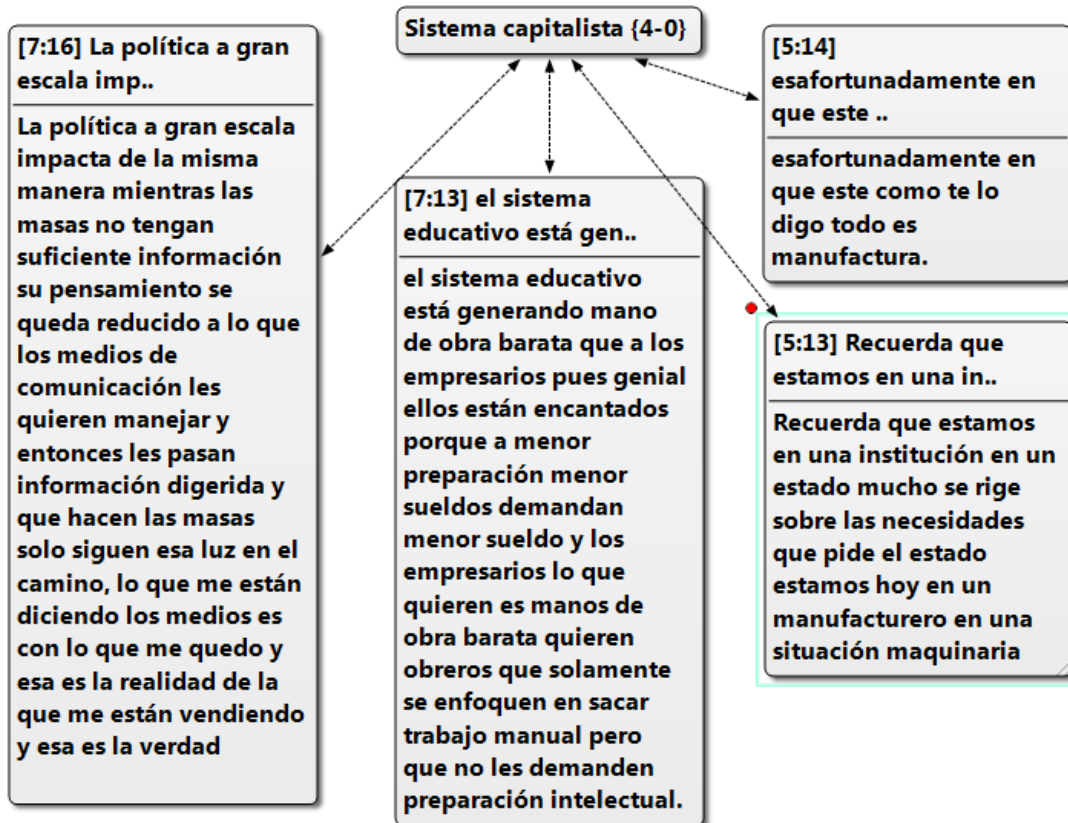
Sistema capitalista {4-0}

[7:16] La política a gran escala imp..

La política a gran escala impacta de la misma manera mientras las masas no tengan suficiente información su pensamiento se queda reducido a lo que los medios de comunicación les quieren manejar y entonces les pasan información digerida y que hacen las masas solo siguen esa luz en el camino, lo que me están diciendo los medios es con lo que me quedo y esa es la realidad de la que me están vendiendo y esa es la verdad

[7:13] el sistema educativo está gen..

el sistema educativo está generando mano de obra barata que a los empresarios pues genial ellos están encantados porque a menor preparación menor sueldos demandan menor sueldo y los empresarios lo que quieren es manos de obra barata quieren obreros que solamente se enfoquen en sacar trabajo manual pero que no les demanden preparación intelectual.

[5:14] esafortunadamente en que este ..

esafortunadamente en que este como te lo digo todo es manufactura.

[5:13] Recuerda que estamos en una in..

Recuerda que estamos en una institución en un estado mucho se rige sobre las necesidades que pide el estado estamos hoy en un manufacturero en una situación maquinaria